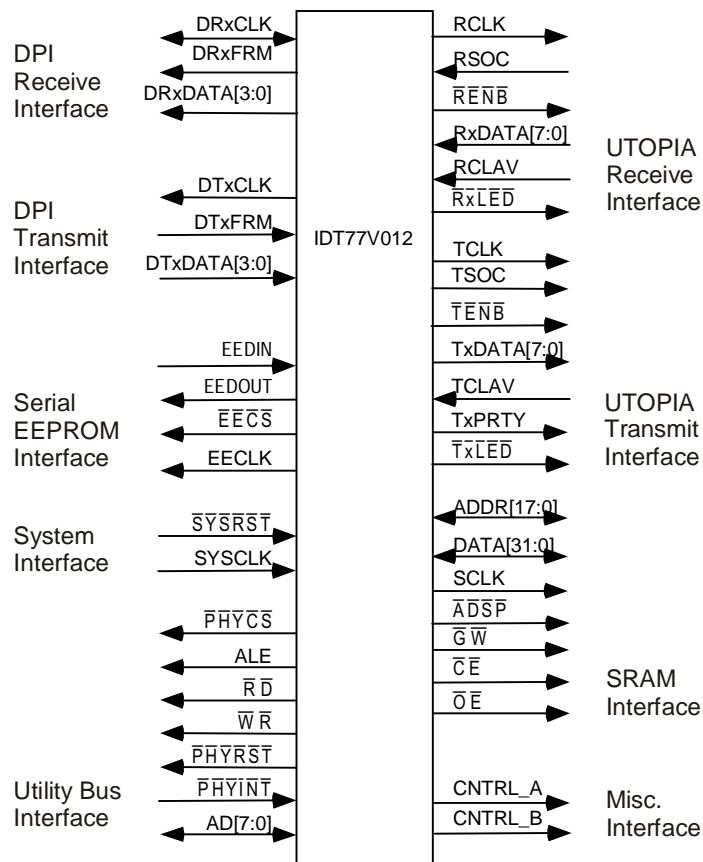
DPI Receive Interface

DRxCLK
DRxFRM
DRxDATA[3:0]

DPI Transmit Interface

DTxCLK
DTxFRM
DTxDATA[3:0]

Serial EEPROM Interface

EEDIN
EEDOUT
$\overline{EECS}$
EECLK

System Interface

$\overline{SYSRST}$
SYSCLK

Utility Bus Interface

$\overline{PHYCS}$
ALE
$\overline{RD}$
$\overline{WR}$
$\overline{PHYRST}$
$\overline{PHYINT}$
AD[7:0]

IDT77V012

RCLK
RSOC
$\overline{RENB}$
RxDATA[7:0]
RCLAV
$\overline{RxLED}$

UTOPIA Receive Interface

TCLK
TSOC
$\overline{TENB}$
TxDATA[7:0]
TCLAV
TxPRTY
$\overline{TxLED}$

UTOPIA Transmit Interface

ADDR[17:0]
DATA[31:0]
SCLK
$\overline{ADSP}$
$\overline{GW}$
$\overline{CE}$
$\overline{OE}$

SRAM Interface

CNTRL_A
CNTRL_B

Misc. Interface